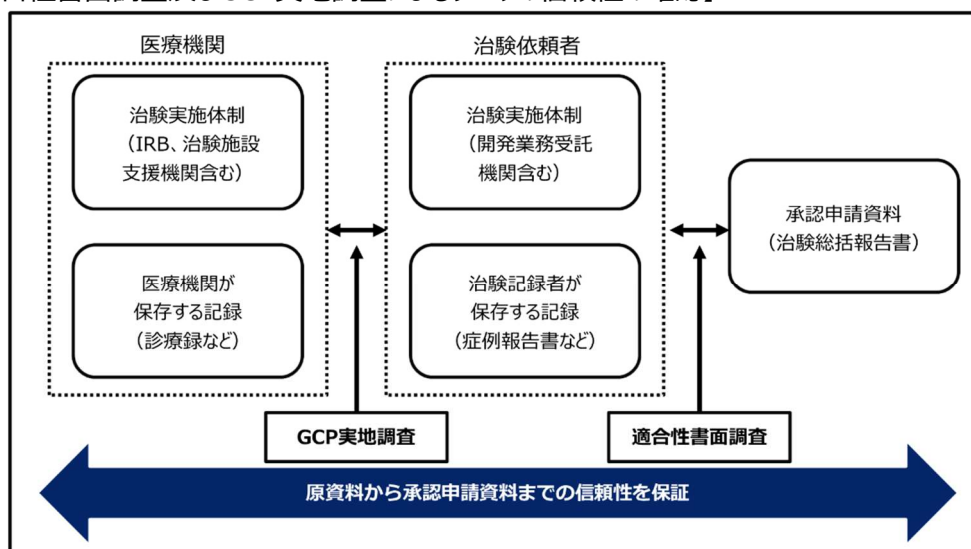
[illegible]

医療機関

治験実施体制（IRB、治験施設支援機関含む）

医療機関が保存する記録（診療録など）

治験依頼者

治験実施体制（開発業務受託機関含む）

治験記録者が保存する記録（症例報告書など）

承認申請資料（治験総括報告書）

GCP実地調査

適合性書面調査

原資料から承認申請資料までの信頼性を保証